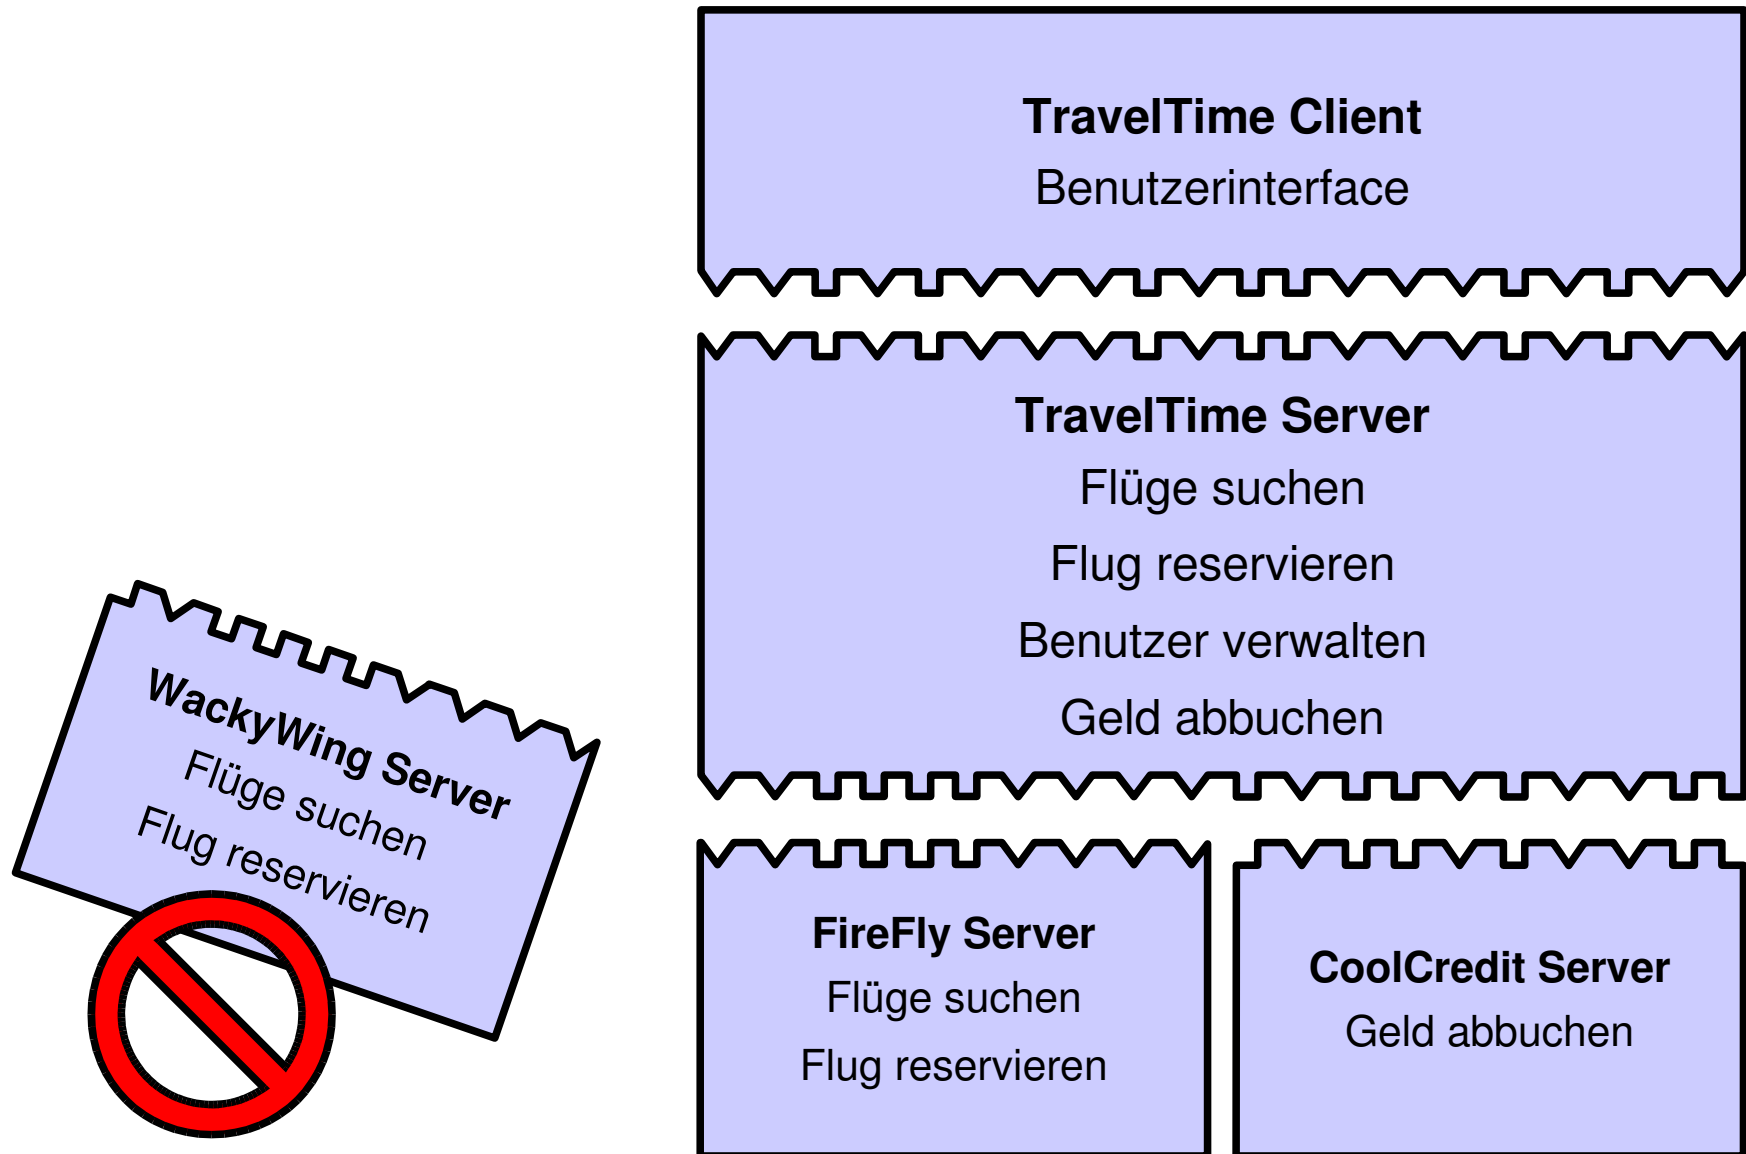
WackyWing Server
Flüge suchen
Flug reservieren

TravelTime Client
Benutzerinterface

TravelTime Server
Flüge suchen
Flug reservieren
Benutzer verwalten
Geld abbuchen

FireFly Server
Flüge suchen
Flug reservieren

CoolCredit Server
Geld abbuchen